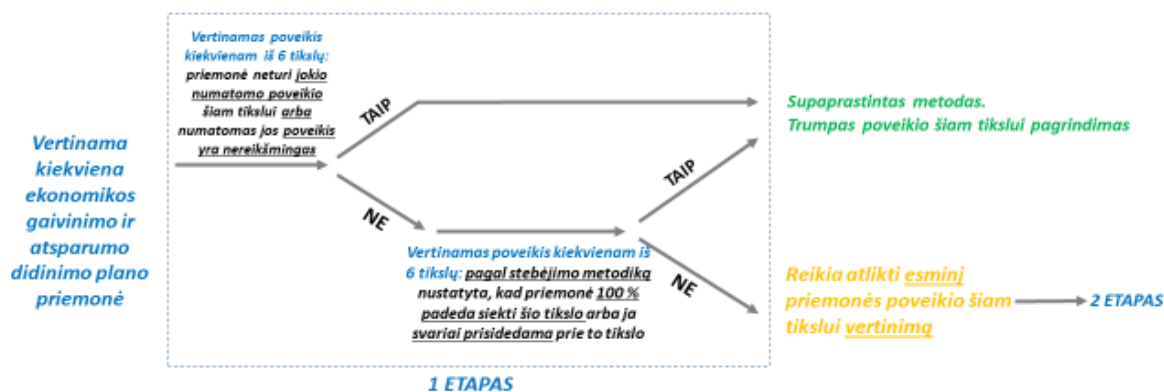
Vertinama kiekviena ekonomikos gaivinimo ir atsparumo didinimo plano priemonė

Vertinamas poveikis kiekvienam iš 6 tikslų: priemonė neturi jokio numatomo poveikio šiam tikslui arba numatomas jos poveikis yra nereikšmingas

TAIP

Supaprastintas metodas. Trumpas poveikio šiam tikslui pagrindimas

NE

Vertinamas poveikis kiekvienam iš 6 tikslų: pagal stebėjimo metodiką nustatyta, kad priemonė 100 % padeda siekti šio tikslo arba ja svariai prisidedama prie to tikslo

TAIP

NE

Reikia atlikti esminį priemonės poveikio šiam tikslui vertinimą

2 ETAPAS

1 ETAPAS